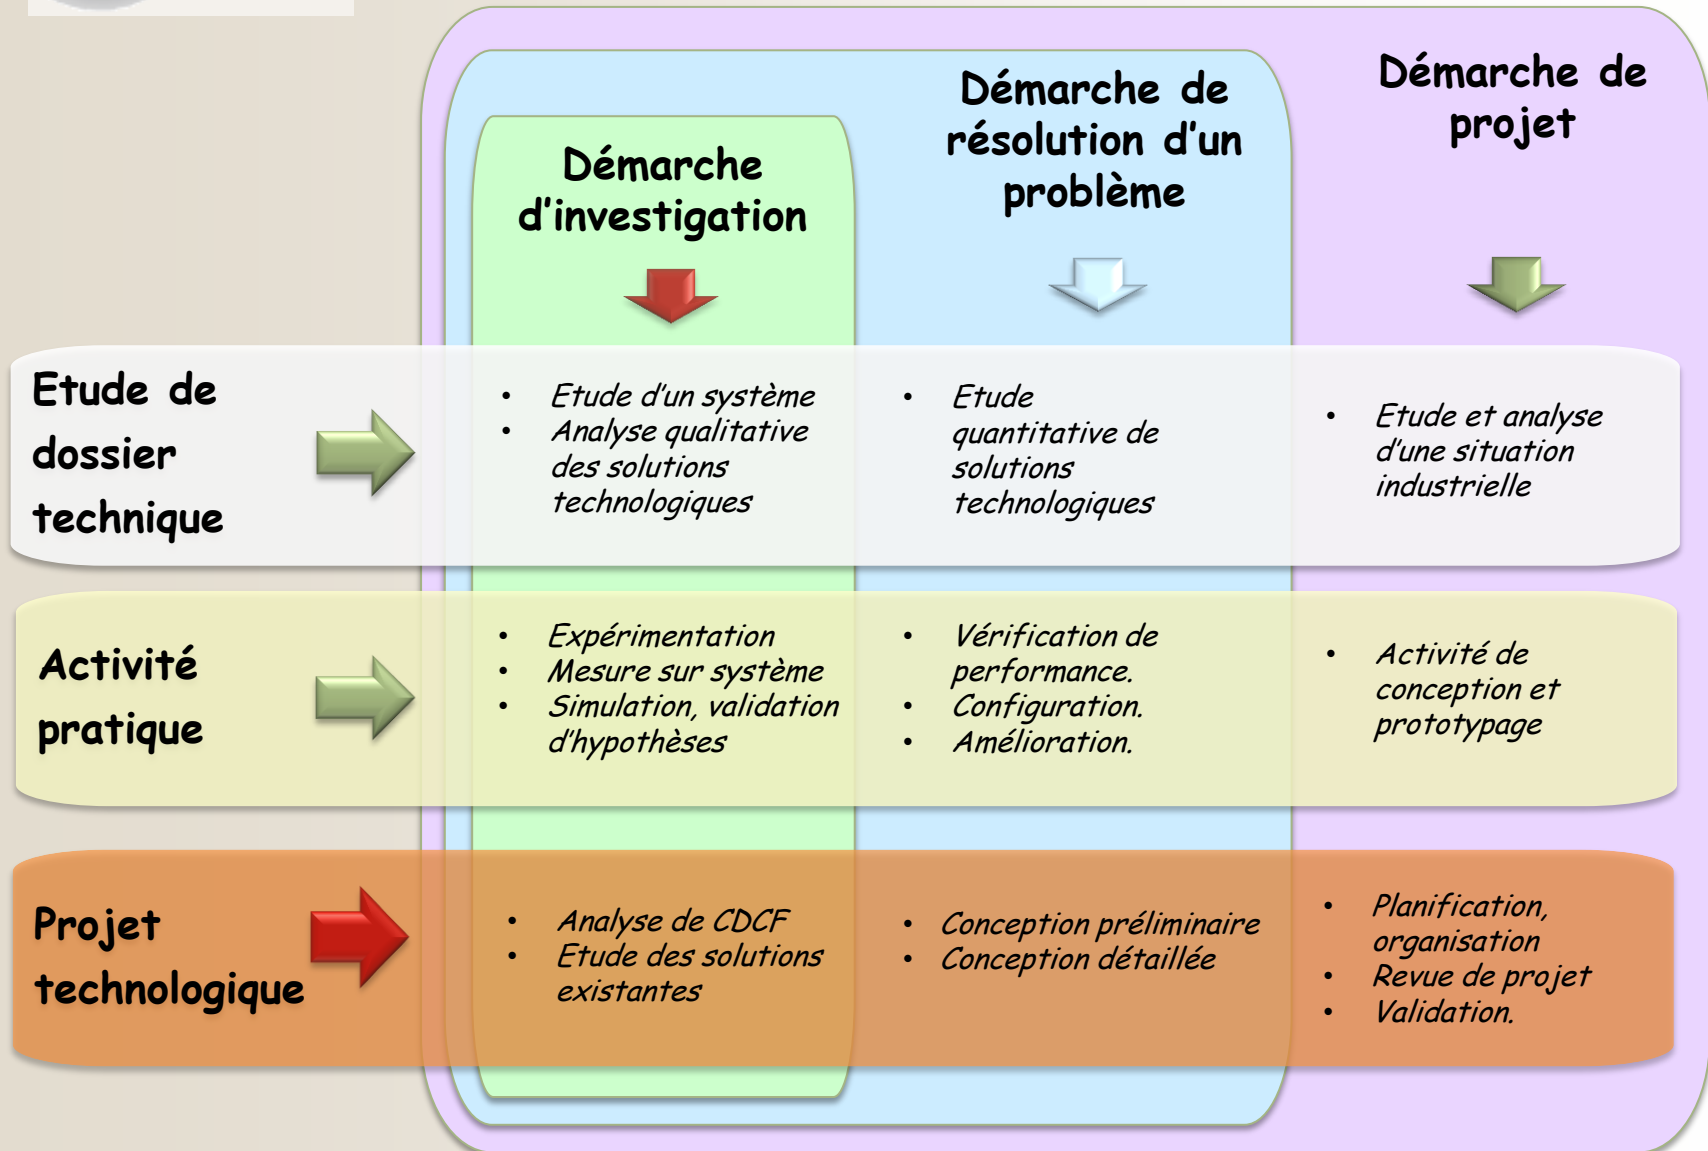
| | Démarche d'investigation | Démarche de résolution d'un problème | Démarche de projet |
|---|---|---|---|
| Etude de dossier technique | • Etude d'un système<br>• Analyse qualitative des solutions technologiques | • Etude quantitative de solutions technologiques | • Etude et analyse d'une situation industrielle |
| Activité pratique | • Expérimentation<br>• Mesure sur système<br>• Simulation, validation d'hypothèses | • Vérification de performance.<br>• Configuration.<br>• Amélioration. | • Activité de conception et prototypage |
| Projet technologique | • Analyse de CDCF<br>• Etude des solutions existantes | • Conception préliminaire<br>• Conception détaillée | • Planification, organisation<br>• Revue de projet<br>• Validation. |